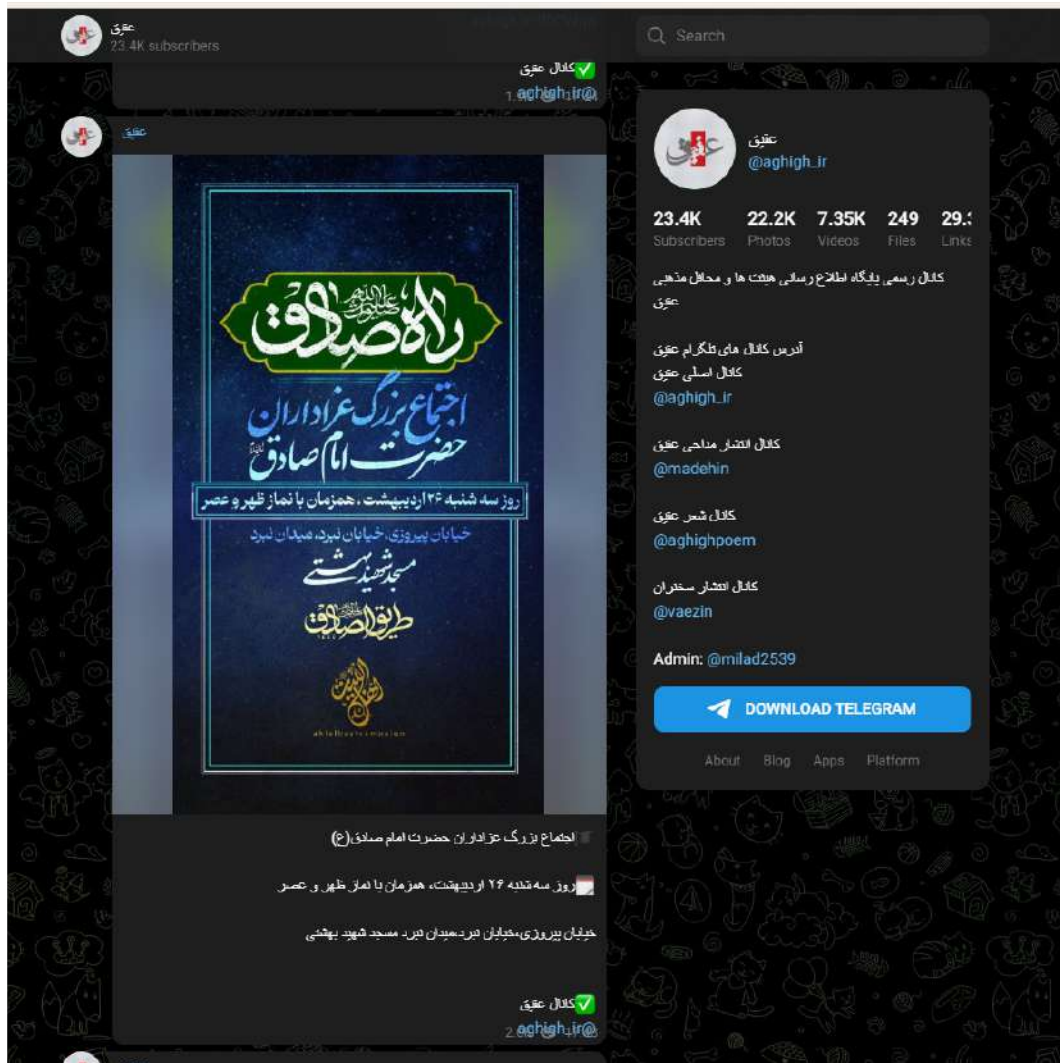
عقیق
23.4K subscribers

Search

✅کانال عقیق
@aghigh_ir
1.

عقیق

راه صادق
علیه السلام
اجتماع بزرگ عزاداران حضرت امام صادق
روز سه شنبه ۲۶ اردیبهشت ، همزمان با نماز ظهر و عصر
خیابان پیروزی، خیابان نبرد، میدان نبرد
مسجد شهید بهشتی
طریق الصادق
ahlolbeyt mission

اجتماع بزرگ عزاداران حضرت امام صادق(ع)

روز سه شنبه ۲۶ اردیبهشت، همزمان با نماز ظهر و عصر

خیابان پیروزی،خیابان نبرد،میدان نبرد، مسجد شهید بهشتی

✅کانال عقیق
@aghigh_ir
2.

عقیق
@aghigh_ir

23.4K Subscribers
22.2K Photos
7.35K Videos
249 Files
29.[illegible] Links

کانال رسمی پایگاه اطلاع رسانی هیئت ها و محافل مذهبی عقیق

آدرس کانال های تلگرام عقیق
کانال اصلی عقیق
@aghigh_ir

کانال انتشار مداحی عقیق
@madehin

کانال شعر عقیق
@aghighpoem

کانال انتشار سخنران
@vaezin

Admin: @milad2539

DOWNLOAD TELEGRAM

About Blog Apps Platform